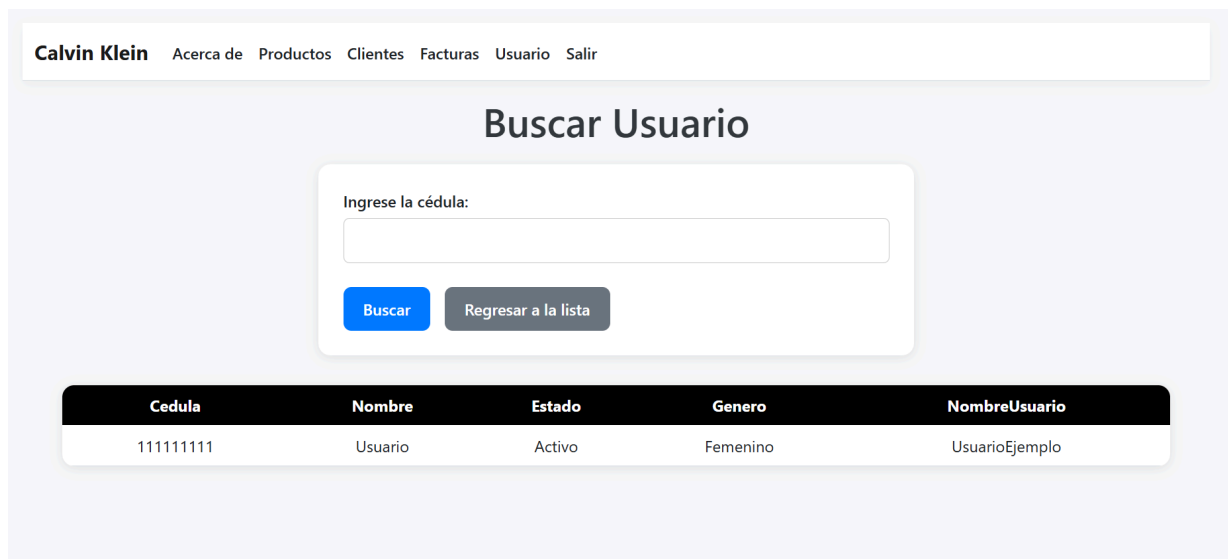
Calvin Klein Acerca de Productos Clientes Facturas Usuario Salir

Buscar Usuario

Ingrese la cédula:

Buscar Regresar a la lista

| Cedula | Nombre | Estado | Genero | NombreUsuario |
|---|---|---|---|---|
| 111111111 | Usuario | Activo | Femenino | UsuarioEjemplo |